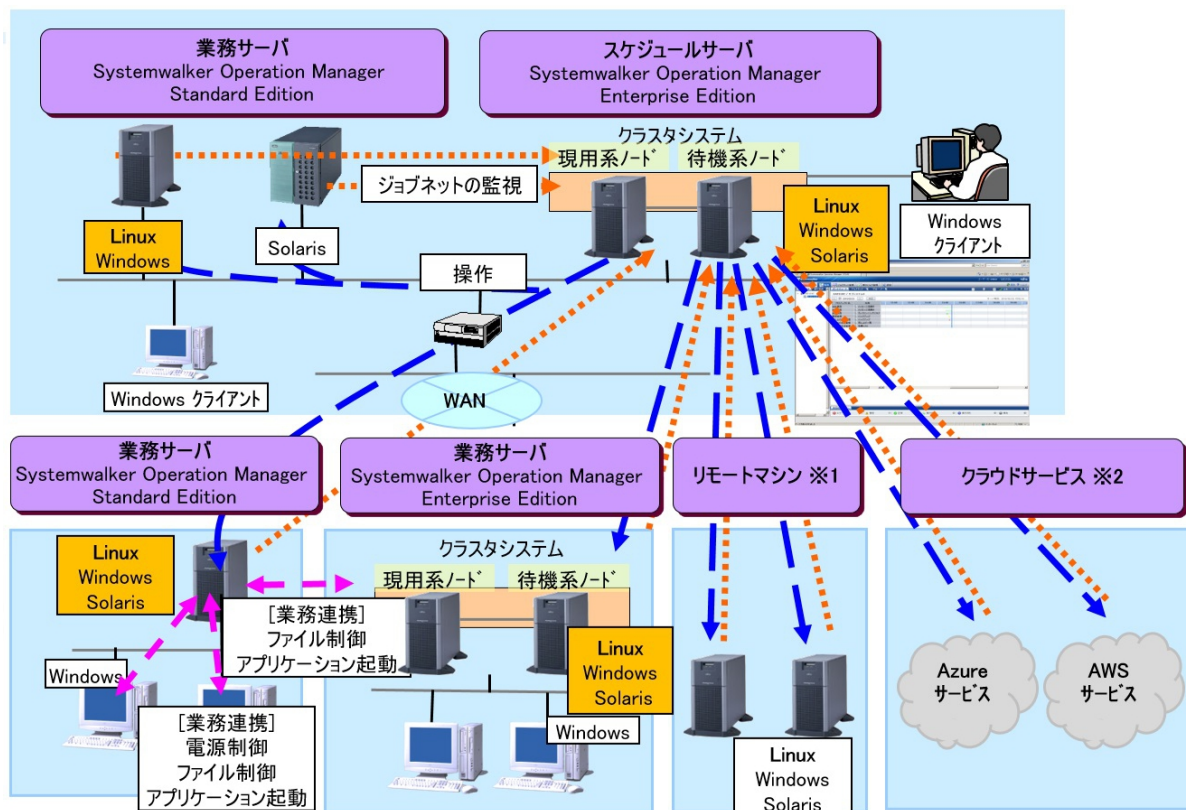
業務サーバ
Systemwalker Operation Manager
Standard Edition

スケジュールサーバ
Systemwalker Operation Manager
Enterprise Edition

クラスタシステム
現用系ノード
待機系ノード

ジョブネットの監視

Linux
Windows

Solaris

Linux
Windows
Solaris

Windows
クライアント

操作

Windows クライアント

WAN

業務サーバ
Systemwalker Operation Manager
Standard Edition

業務サーバ
Systemwalker Operation Manager
Enterprise Edition

リモートマシン ※1

クラウドサービス ※2

Linux
Windows
Solaris

クラスタシステム
現用系ノード
待機系ノード

[業務連携]
ファイル制御
アプリケーション起動

Linux
Windows
Solaris

Windows

[業務連携]
電源制御
ファイル制御
アプリケーション起動

Windows

Linux
Windows
Solaris

Azure
サービス

AWS
サービス